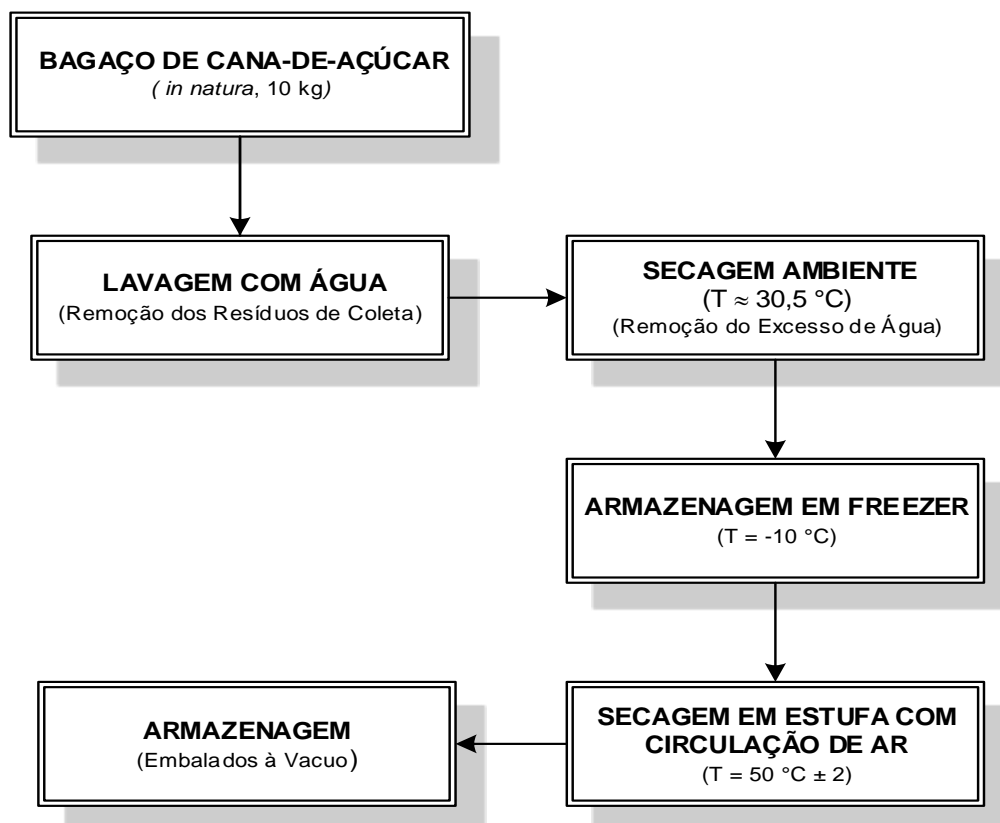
BAGAÇO DE CANA-DE-AÇÚCAR
( in natura, 10 kg)

LAVAGEM COM ÁGUA
(Remoção dos Resíduos de Coleta)

SECAGEM AMBIENTE
(T $\approx$ 30,5 °C)
(Remoção do Excesso de Água)

ARMAZENAGEM EM FREEZER
(T = -10 °C)

SECAGEM EM ESTUFA COM CIRCULAÇÃO DE AR
(T = 50 °C ± 2)

ARMAZENAGEM
(Embalados à Vacuo)